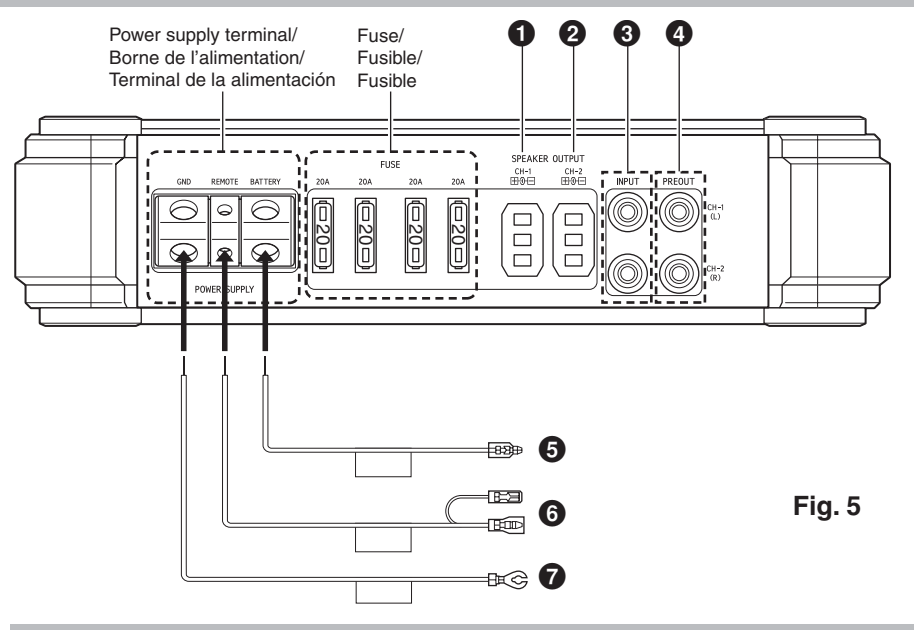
Power supply terminal/
Borne de l'alimentation/
Terminal de la alimentación

Fuse/
Fusible/
Fusible

1 2 3 4

FUSE

20A 20A 20A 20A

20 20 20 20

GND REMOTE BATTERY

POWER SUPPLY

SPEAKER OUTPUT

CH-1 ⊞⊖⊟ CH-2 ⊞⊖⊟

INPUT

PREOUT

CH-1 (L)

CH-2 (R)

5

6

7

Fig. 5